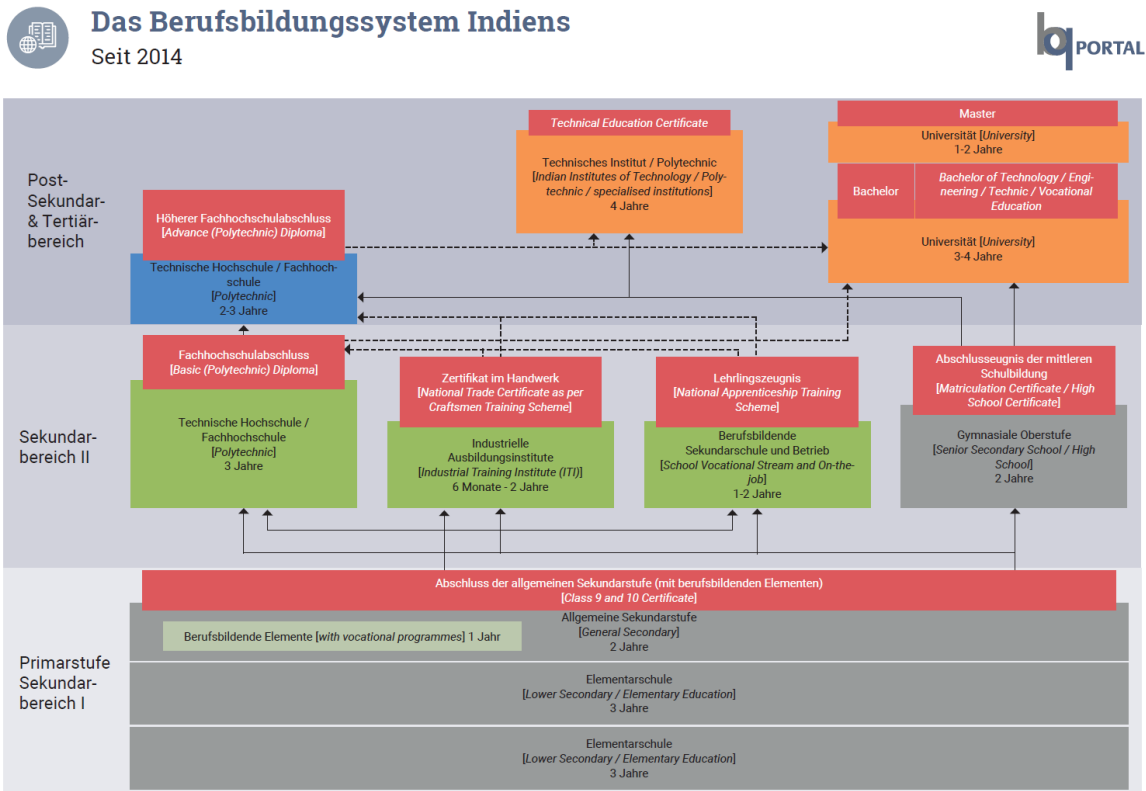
Das Berufsbildungssystem Indiens
Seit 2014

bq PORTAL

Post-Sekundar- & Tertiärbereich

Technical Education Certificate
Technisches Institut / Polytechnic
[Indian Institutes of Technology / Polytechnic / specialised institutions]
4 Jahre

Master
Universität [University]
1-2 Jahre

Bachelor
Bachelor of Technology / Engineering / Technic / Vocational Education
Universität [University]
3-4 Jahre

Höherer Fachhochschulabschluss
[Advance (Polytechnic) Diploma]
Technische Hochschule / Fachhochschule
[Polytechnic]
2-3 Jahre

Sekundarbereich II

Fachhochschulabschluss
[Basic (Polytechnic) Diploma]
Technische Hochschule / Fachhochschule
[Polytechnic]
3 Jahre

Zertifikat im Handwerk
[National Trade Certificate as per Craftsmen Training Scheme]
Industrielle Ausbildungsinstitute
[Industrial Training Institute (ITI)]
6 Monate - 2 Jahre

Lehrlingszeugnis
[National Apprenticeship Training Scheme]
Berufsbildende Sekundarschule und Betrieb
[School Vocational Stream and On-the-job]
1-2 Jahre

Abschlusseugnis der mittleren Schulbildung
[Matriculation Certificate / High School Certificate]
Gymnasiale Oberstufe
[Senior Secondary School / High School]
2 Jahre

Primarstufe Sekundarbereich I

Abschluss der allgemeinen Sekundarstufe (mit berufsbildenden Elementen)
[Class 9 and 10 Certificate]
Allgemeine Sekundarstufe
[General Secondary]
2 Jahre
Berufsbildende Elemente [with vocational programmes] 1 Jahr

Elementarschule
[Lower Secondary / Elementary Education]
3 Jahre

Elementarschule
[Lower Secondary / Elementary Education]
3 Jahre